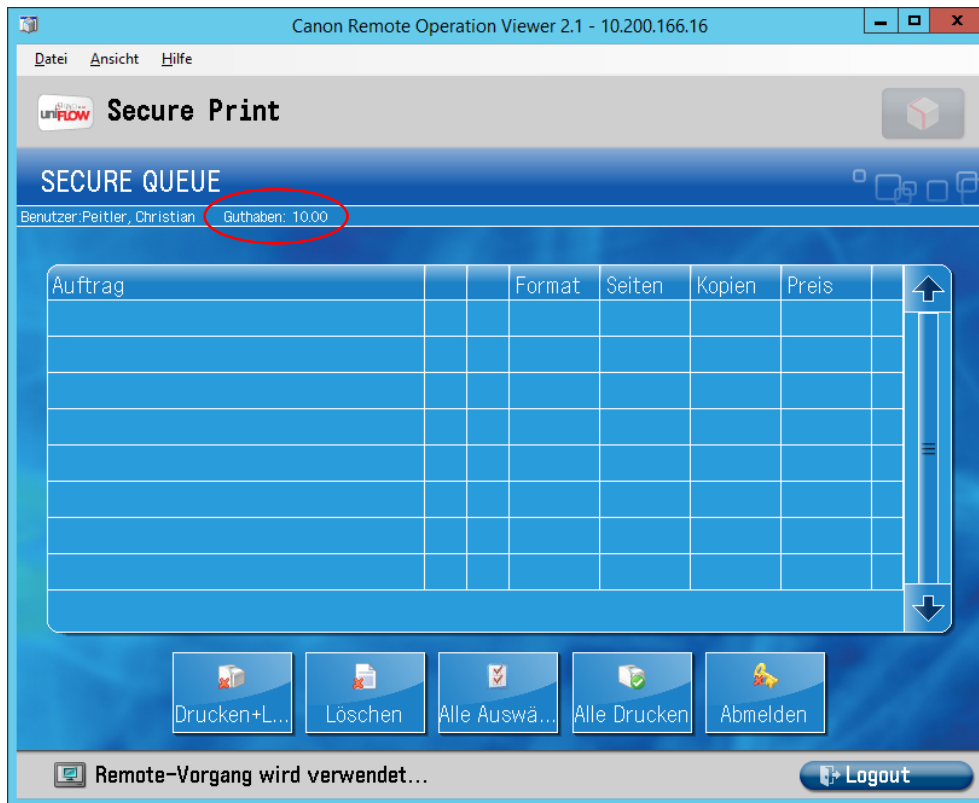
Canon Remote Operation Viewer 2.1 - 10.200.166.16

Datei Ansicht Hilfe

uniFLOW Secure Print

SECURE QUEUE

Benutzer:Peitler, Christian Guthaben: 10.00

| Auftrag | | | Format | Seiten | Kopien | Preis | |
|---|---|---|---|---|---|---|---|
| | | | | | | | |
| | | | | | | | |
| | | | | | | | |
| | | | | | | | |
| | | | | | | | |
| | | | | | | | |
| | | | | | | | |
| | | | | | | | |

Drucken+L... Löschen Alle Auswä... Alle Drucken Abmelden

Remote-Vorgang wird verwendet...

Logout